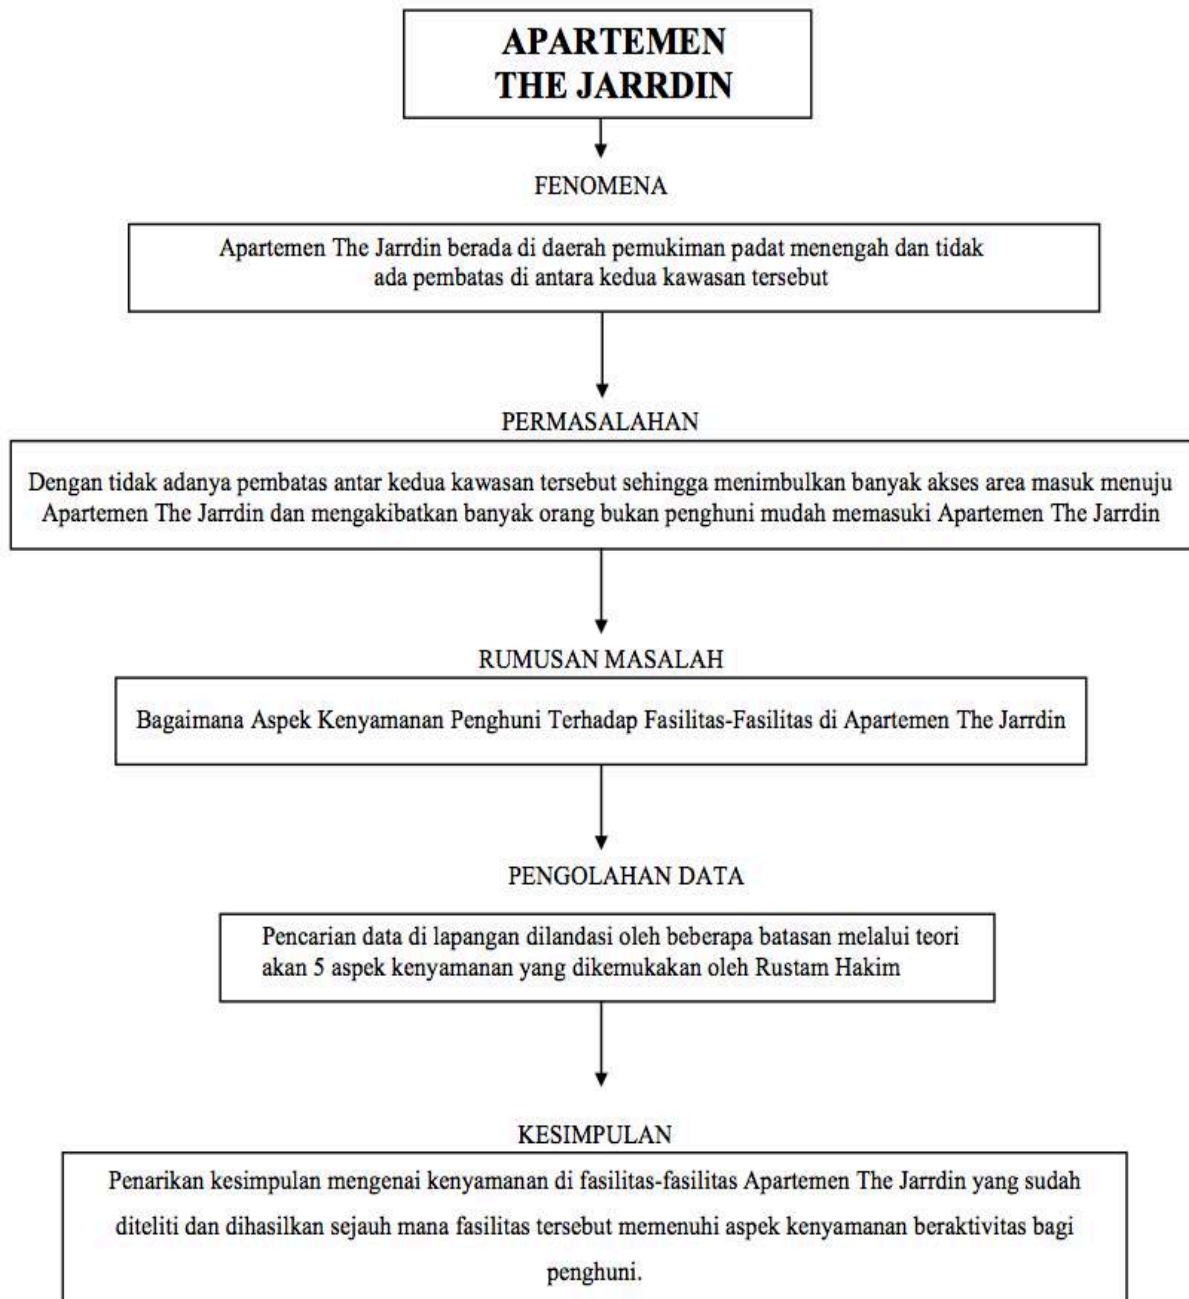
APARTEMEN THE JARRDIN

FENOMENA

Apartemen The Jarrdin berada di daerah pemukiman padat menengah dan tidak ada pembatas di antara kedua kawasan tersebut

PERMASALAHAN

Dengan tidak adanya pembatas antar kedua kawasan tersebut sehingga menimbulkan banyak akses area masuk menuju Apartemen The Jarrdin dan mengakibatkan banyak orang bukan penghuni mudah memasuki Apartemen The Jarrdin

RUMUSAN MASALAH

Bagaimana Aspek Kenyamanan Penghuni Terhadap Fasilitas-Fasilitas di Apartemen The Jarrdin

PENGOLAHAN DATA

Pencarian data di lapangan dilandasi oleh beberapa batasan melalui teori akan 5 aspek kenyamanan yang dikemukakan oleh Rustam Hakim

KESIMPULAN

Penarikan kesimpulan mengenai kenyamanan di fasilitas-fasilitas Apartemen The Jarrdin yang sudah diteliti dan dihasilkan sejauh mana fasilitas tersebut memenuhi aspek kenyamanan beraktivitas bagi penghuni.